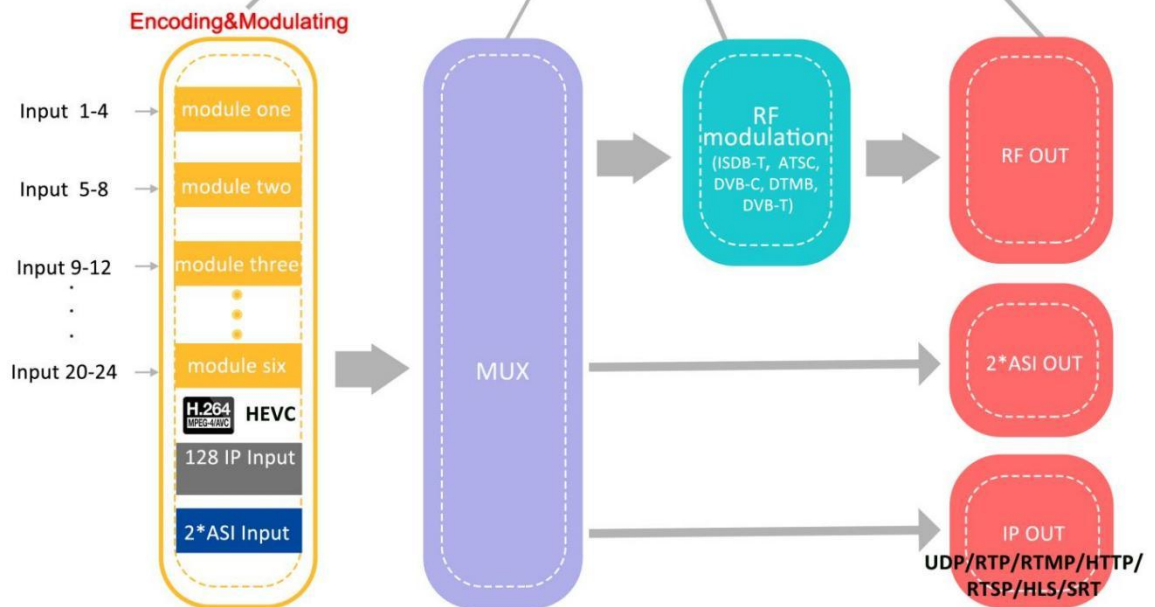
Encoding&Modulating

Input 1-4
module one

Input 5-8
module two

Input 9-12
module three

.
.
.

Input 20-24
module six

H.264 MPEG-4/AVC HEVC

128 IP Input

2*ASI Input

MUX

RF modulation (ISDB-T, ATSC, DVB-C, DTMB, DVB-T)

RF OUT

2*ASI OUT

IP OUT
UDP/RTP/RTMP/HTTP/RTSP/HLS/SRT